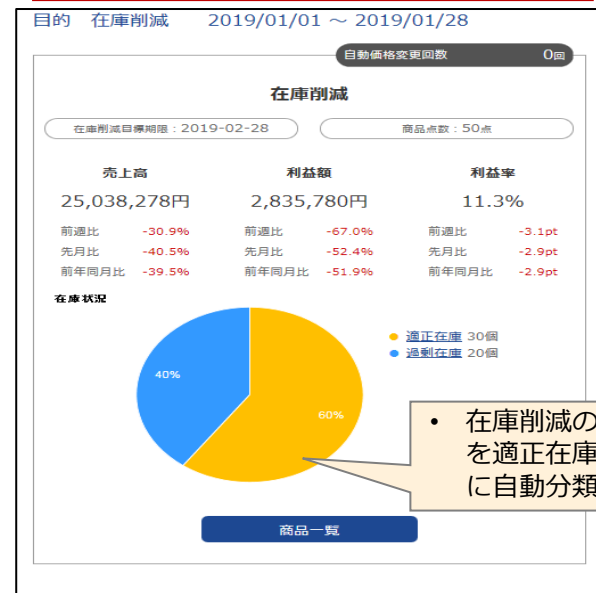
目的　在庫削減　2019/01/01 〜 2019/01/28

自動価格変更回数　0回

在庫削減

在庫削減目標期限：2019-02-28

商品点数：50点

| 売上高 | | 利益額 | | 利益率 | |
|---|---|---|---|---|---|
| 25,038,278円 | | 2,835,780円 | | 11.3% | |
| 前週比 | -30.9% | 前週比 | -67.0% | 前週比 | -3.1pt |
| 先月比 | -40.5% | 先月比 | -52.4% | 先月比 | -2.9pt |
| 前年同月比 | -39.5% | 前年同月比 | -51.9% | 前年同月比 | -2.9pt |

在庫状況

適正在庫 30個
過剰在庫 20個

40%

60%

• 在庫削減の
を適正在庫
に自動分類

商品一覧